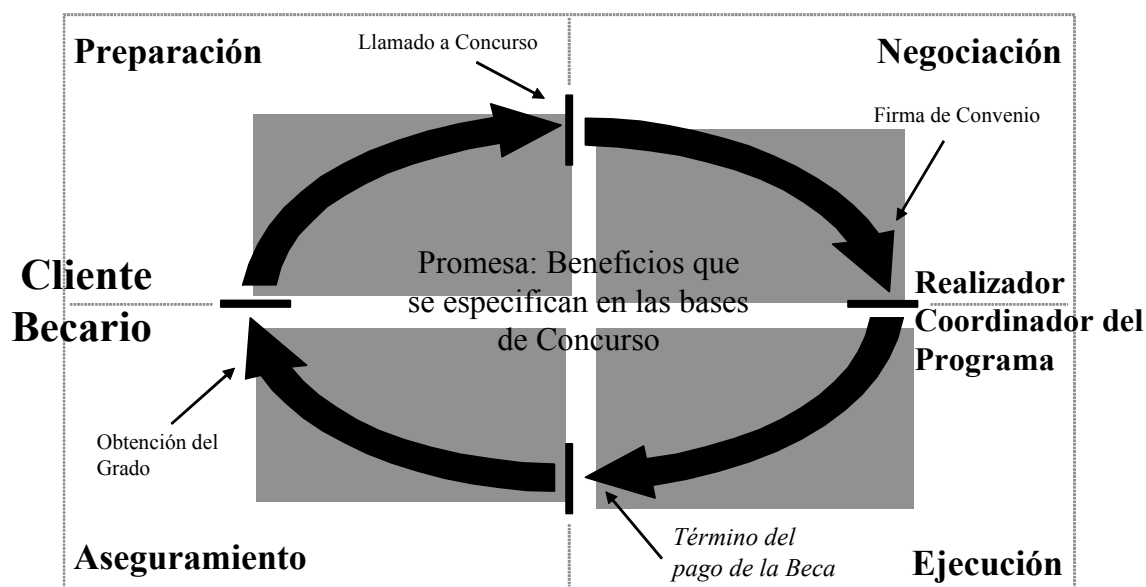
Preparación

Llamado a Concurso

Negociación

Firma de Convenio

Cliente
Becario

Promesa: Beneficios que se especifican en las bases de Concurso

Realizador
Coordinador del Programa

Obtención del Grado

Término del pago de la Beca

Aseguramiento

Ejecución